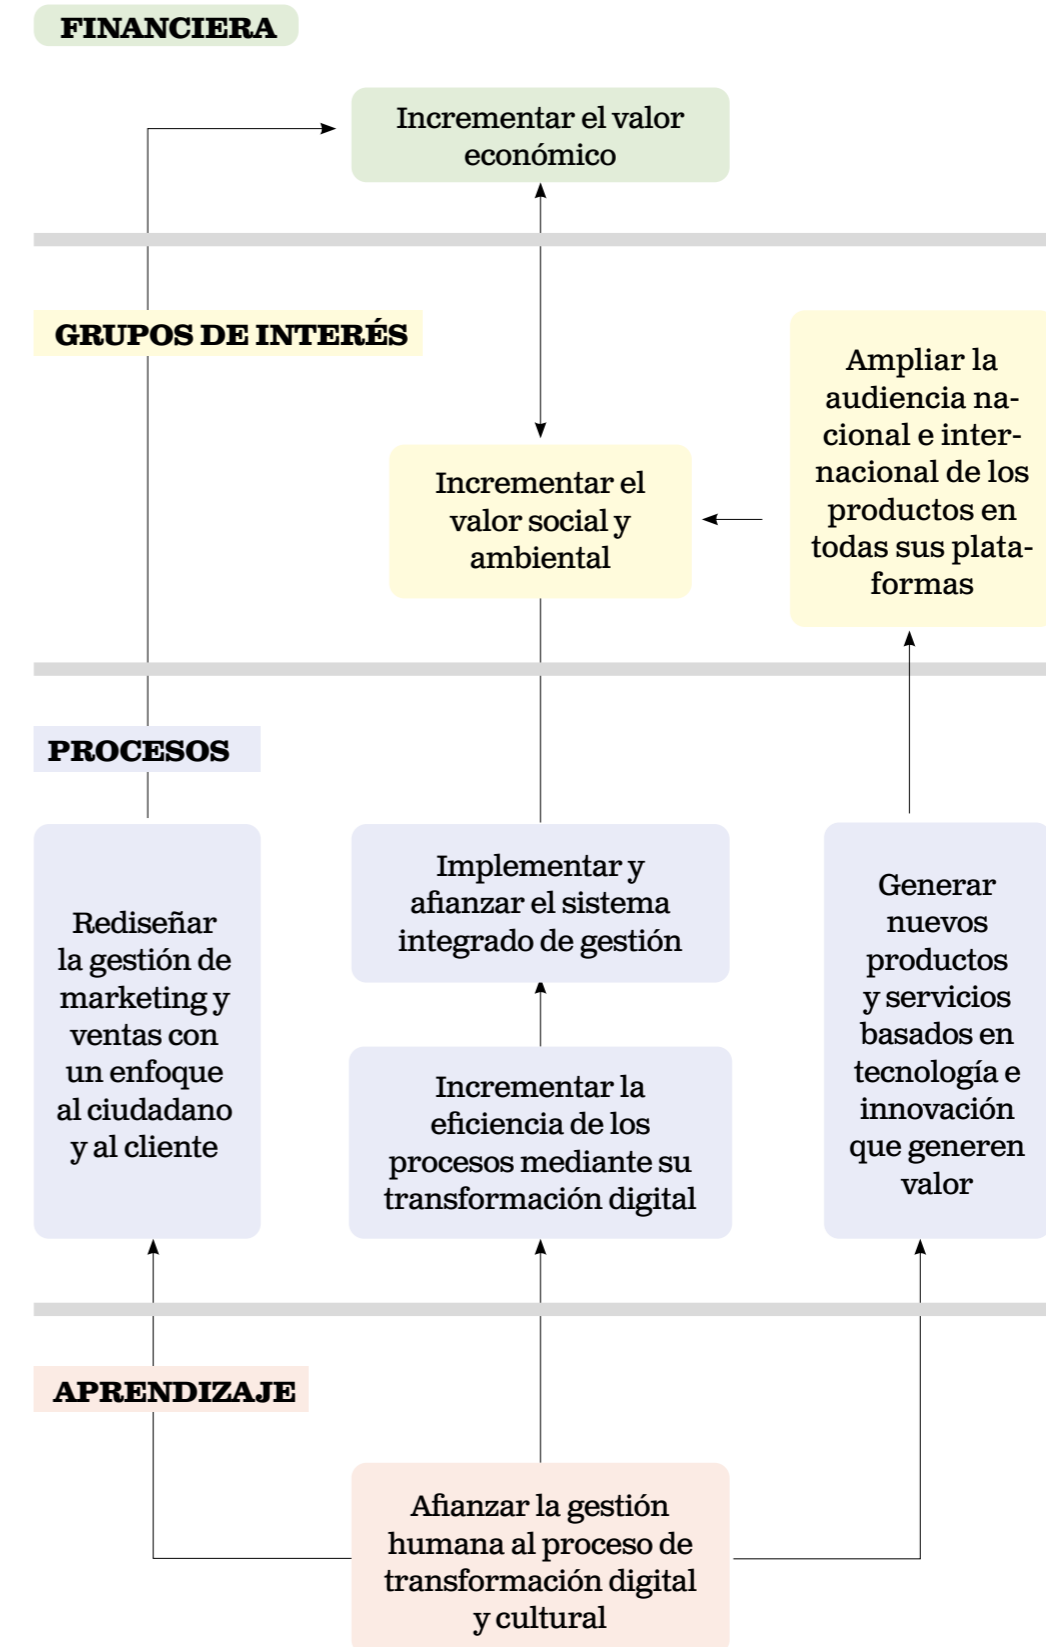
FINANCIERA

Incrementar el valor económico

GRUPOS DE INTERÉS

Ampliar la audiencia nacional e internacional de los productos en todas sus plataformas

Incrementar el valor social y ambiental

PROCESOS

Rediseñar la gestión de marketing y ventas con un enfoque al ciudadano y al cliente

Implementar y afianzar el sistema integrado de gestión

Generar nuevos productos y servicios basados en tecnología e innovación que generen valor

Incrementar la eficiencia de los procesos mediante su transformación digital

APRENDIZAJE

Afianzar la gestión humana al proceso de transformación digital y cultural